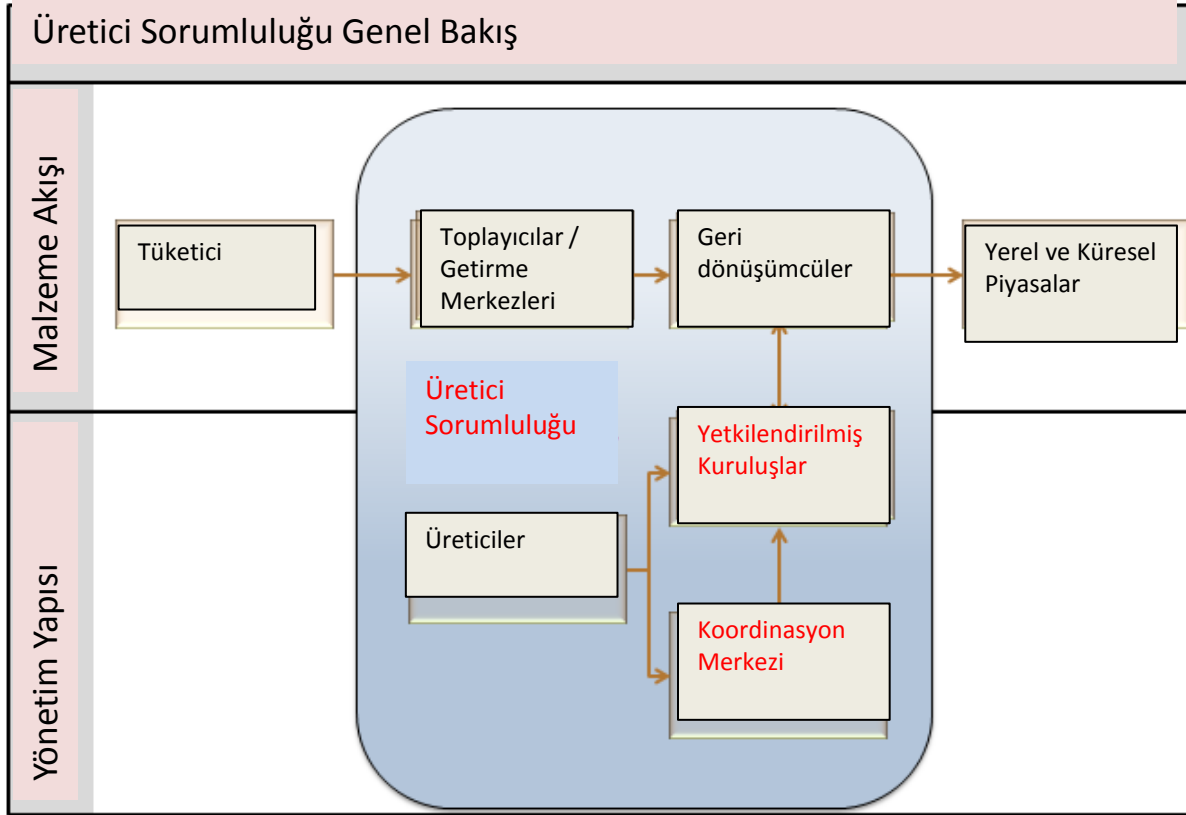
Üretici Sorumluluğu Genel Bakış

Malzeme Akışı

Tüketici

Toplayıcılar / Getirme Merkezleri

Geri dönüşümcüler

Yerel ve Küresel Piyasalar

Üretici Sorumluluğu

Yetkilendirilmiş Kuruluşlar

Üreticiler

Koordinasyon Merkezi

Yönetim Yapısı